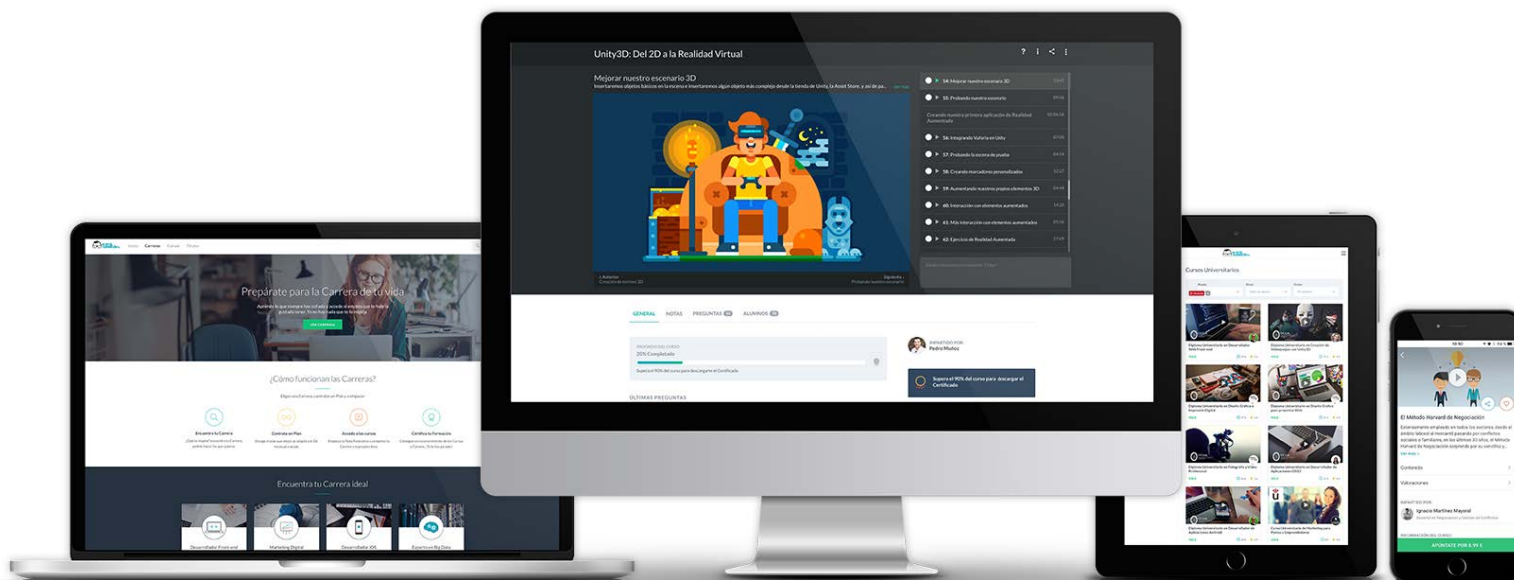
Unity3D: Del 2D a la Realidad Virtual

Mejorar nuestro escenario 3D

Insertaremos objetos básicos en la escena e insertaremos algún objeto más complejo desde la tienda de Unity, la Asset Store, y así de pa...

54. Mejorar nuestro escenario 3D
55. Probando nuestro escenario
Creando nuestra primera aplicación de Realidad Aumentada
56. Integrando Vuforia en Unity
57. Probando la escena de prueba
58. Creando marcadores personalizados
59. Aumentando nuestros propios elementos 3D
60. Interacción con elementos aumentados
61. Más interacción con elementos aumentados
62. Ejercicio de Realidad Aumentada

Anterior
Siguiente

GENERAL NOTAS PREGUNTAS ALUMNOS

20% Completado

IMPARTIDO POR
Pedro Muñoz

Supera el 90% del curso para descargar el Certificado

ÚLTIMAS PREGUNTAS

Prepárate para la Carrera de tu vida

¿Cómo funcionan las Carreras?

Encuentra tu Carrera
Contrata un Plan
Accede a los cursos
Certifica tu formación

Encuentra tu Carrera ideal

Desarrollador Front-end
Marketing Digital
Desarrollador iOS
Experto en Big Data

Cursos Universitarios

El Método Harvard de Negociación

Contenido
Valoraciones

IMPARTIDO POR
Ignacio Martínez Mayoral

APÚNTATE POR 9,99 €